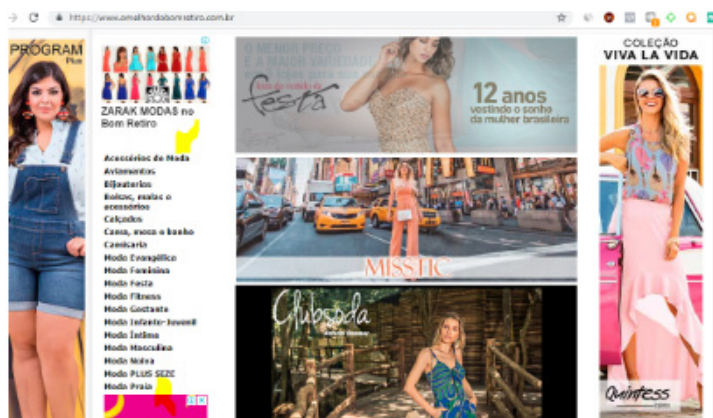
https://www.omelhordobomretiro.com.br

PROGRAM Plus

ZARAK MODAS no Bom Retiro

Acessórios de Moda
Aviamentos
Bijouterias
Bolsas, malas e acessórios
Calçados
Cama, mesa e banho
Camisaria
Moda Evangélica
Moda Feminina
Moda Festa
Moda Fitness
Moda Gestante
Moda Infanto-Juvenil
Moda Íntima
Moda Masculina
Moda Noiva
Moda PLUS SIZE
Moda Praia

O MENOR PREÇO E A MAIOR VARIEDADE
festa
12 anos vestindo o sonho da mulher brasileira

MISSTIC

Clubsoda

COLEÇÃO VIVA LA VIDA

Quintess